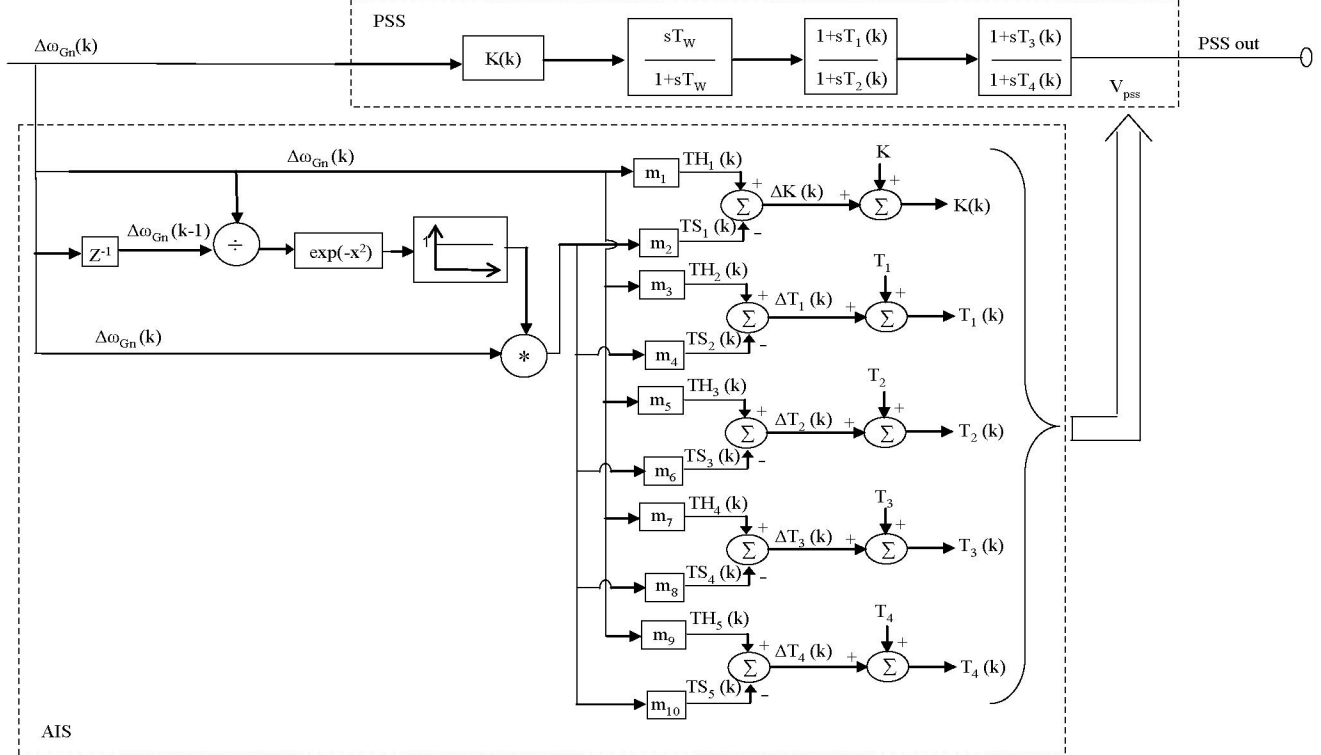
PSS

$\Delta\omega_{Gn}(k)$

K(k)

$\frac{sT_W}{1+sT_W}$

$\frac{1+sT_1(k)}{1+sT_2(k)}$

$\frac{1+sT_3(k)}{1+sT_4(k)}$

PSS out

$V_{pss}$

$\Delta\omega_{Gn}(k)$

$Z^{-1}$

$\Delta\omega_{Gn}(k-1)$

÷

$\exp(-x^2)$

1

$\Delta\omega_{Gn}(k)$

*

$m_1$

$TH_1(k)$

+

$\Sigma$

$\Delta K(k)$

+

K

+

$\Sigma$

K(k)

$m_2$

$TS_1(k)$

–

$m_3$

$TH_2(k)$

+

$\Sigma$

$\Delta T_1(k)$

+

$T_1$

+

$\Sigma$

$T_1(k)$

$m_4$

$TS_2(k)$

–

$m_5$

$TH_3(k)$

+

$\Sigma$

$\Delta T_2(k)$

+

$T_2$

+

$\Sigma$

$T_2(k)$

$m_6$

$TS_3(k)$

–

$m_7$

$TH_4(k)$

+

$\Sigma$

$\Delta T_3(k)$

+

$T_3$

+

$\Sigma$

$T_3(k)$

$m_8$

$TS_4(k)$

–

$m_9$

$TH_5(k)$

+

$\Sigma$

$\Delta T_4(k)$

+

$T_4$

+

$\Sigma$

$T_4(k)$

$m_{10}$

$TS_5(k)$

–

AIS